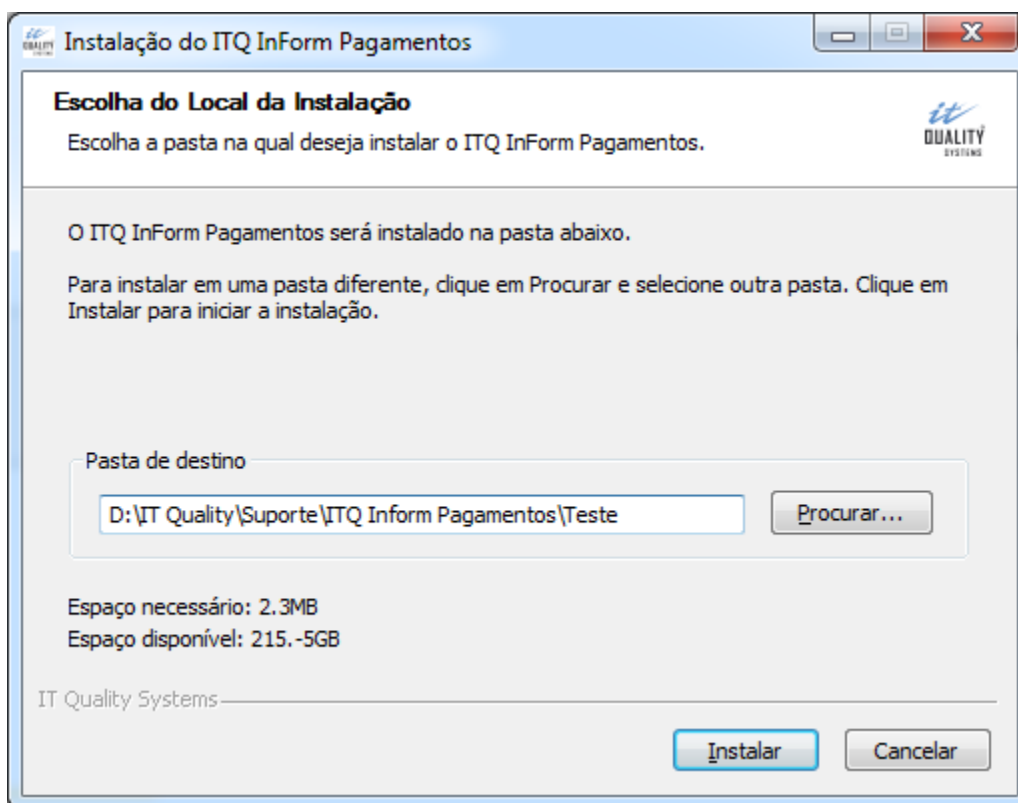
Instalação do ITQ InForm Pagamentos

Escolha do Local da Instalação

Escolha a pasta na qual deseja instalar o ITQ InForm Pagamentos.

it QUALITY SYSTEMS

O ITQ InForm Pagamentos será instalado na pasta abaixo.

Para instalar em uma pasta diferente, clique em Procurar e selecione outra pasta. Clique em Instalar para iniciar a instalação.

Pasta de destino

D:\IT Quality\Suporte\ITQ Inform Pagamentos\Teste

Procurar...

Espaço necessário: 2.3MB
Espaço disponível: 215.-5GB

IT Quality Systems

Instalar

Cancelar